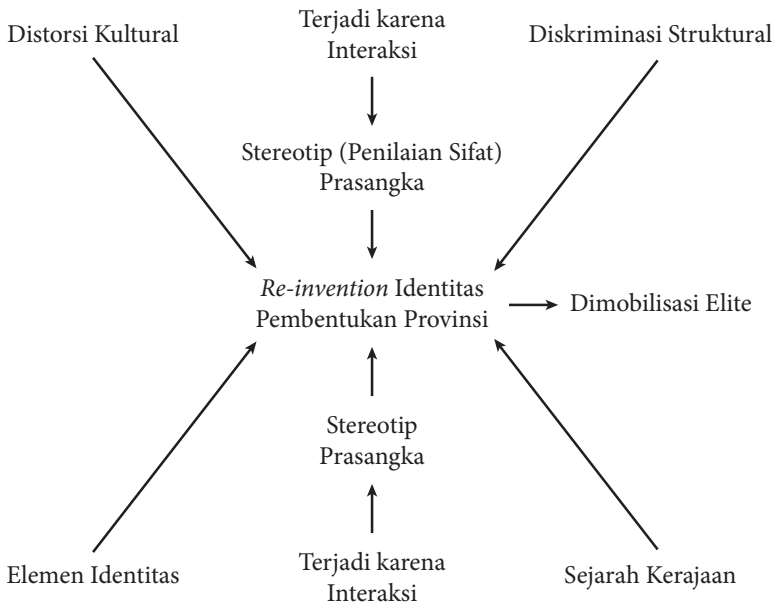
Distorsi Kultural

Terjadi karena Interaksi

Diskriminasi Struktural

Stereotip (Penilaian Sifat) Prasangka

Re-invention Identitas Pembentukan Provinsi

Dimobilisasi Elite

Stereotip Prasangka

Elemen Identitas

Terjadi karena Interaksi

Sejarah Kerajaan